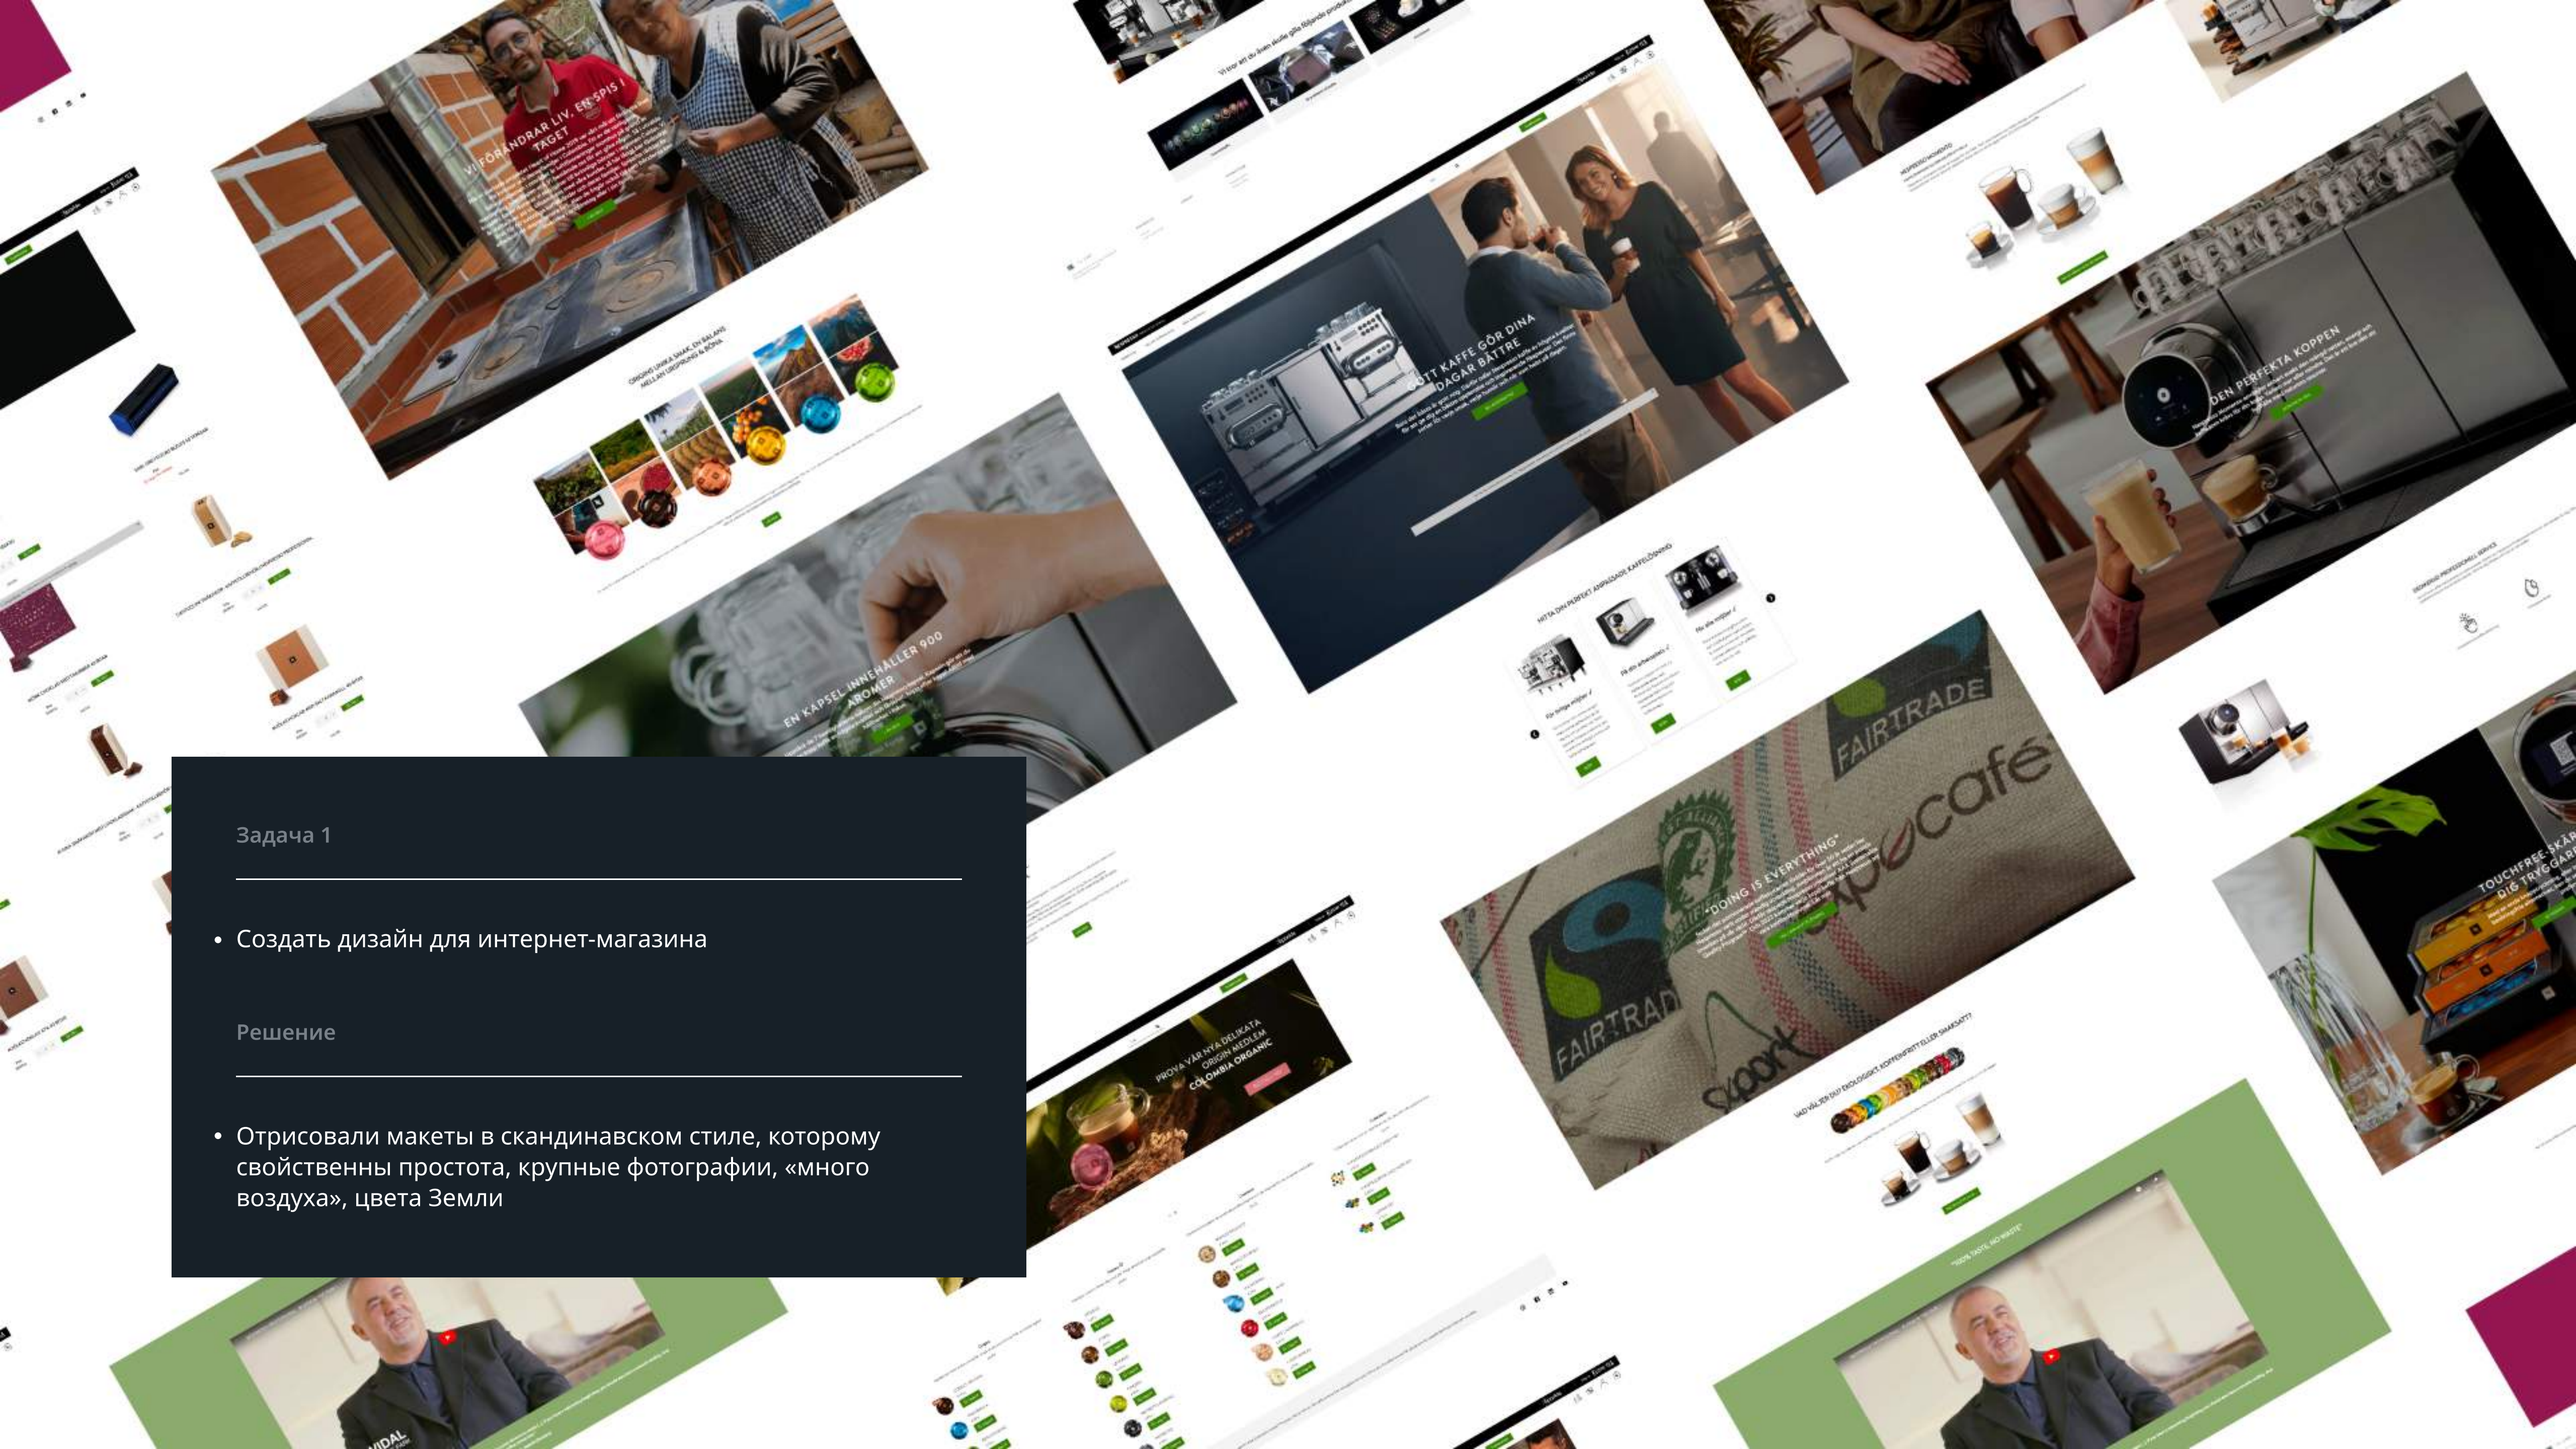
VI FÖRÄNDRAR LIV, EN SPIS I TAGET

Vi tror att du även skulle gilla följande produkter

ORIGINS UNIKA SMAK, EN BALANS MELLAN URSPRUNG & BÖNA

GOTT KAFFE GÖR DINA DAGAR BÄTTRE

DEN PERFEKTA KOPPEN

EN KAPSEL INNEHÅLLER 900 AROMER

HITTA DIN PERFEKT ANPASSADE KAFFELÖSNING

FAIRTRADE

expocafé

"DOING IS EVERYTHING"

FAIRTRADE

export

TOUCHFREE-SKA DIG TRYGGARE

PROVA VÅR NYA DELIKATA ORIGIN MEDLEM COLOMBIA ORGANIC

VAD VÄLJER DU? EKOLOGISKT, KOFFEINFRITT ELLER SMAKSATT?

"100% TASTE, NO WASTE"

VIDAL

Задача 1

• Создать дизайн для интернет-магазина

Решение

• Отрисовали макеты в скандинавском стиле, которому свойственны простота, крупные фотографии, «много воздуха», цвета Земли